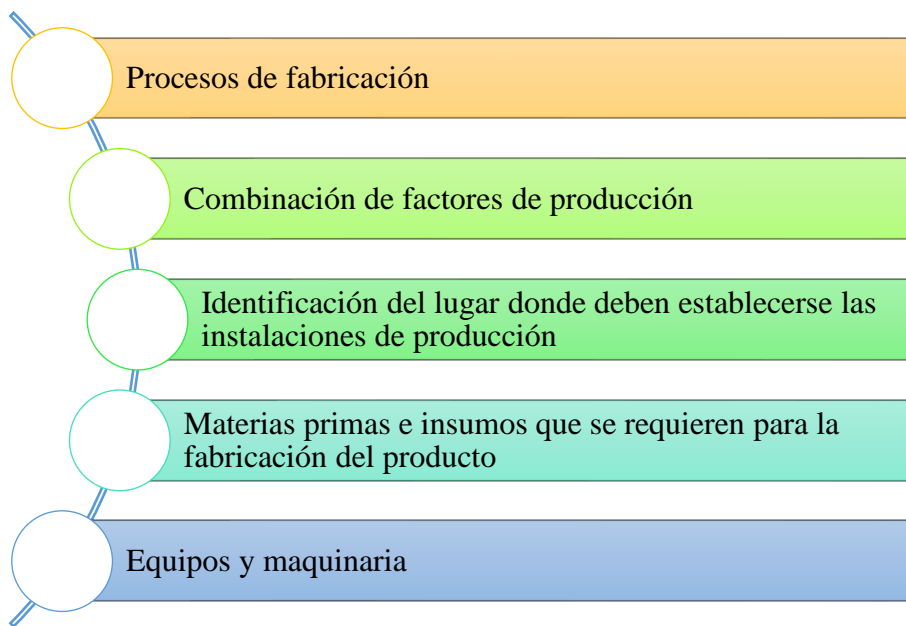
Procesos de fabricación

Combinación de factores de producción

Identificación del lugar donde deben establecerse las instalaciones de producción

Materias primas e insumos que se requieren para la fabricación del producto

Equipos y maquinaria